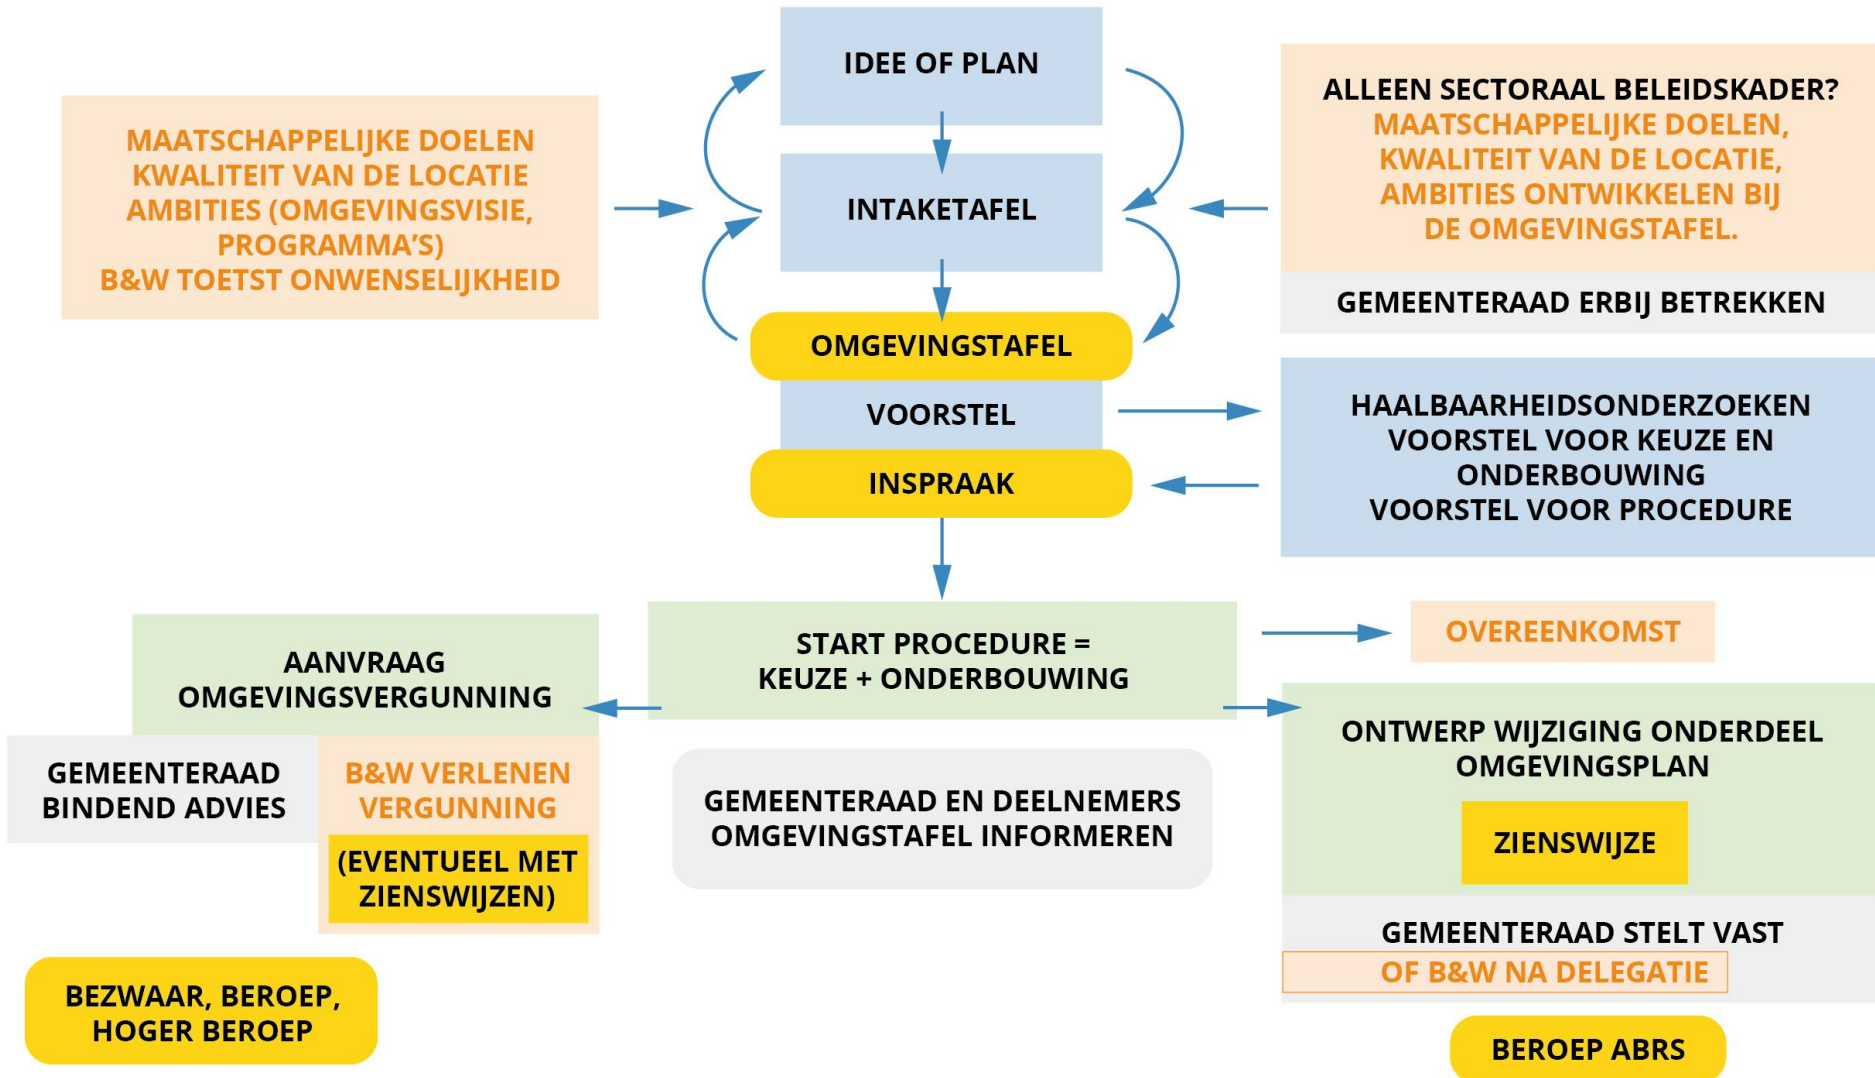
IDEE OF PLAN

INTAKETAFEL

OMGEVINGSTAFEL

VOORSTEL

INSPRAAK

MAATSCHAPPELIJKE DOELEN
KWALITEIT VAN DE LOCATIE
AMBITIES (OMGEVINGSVISIE, PROGRAMMA'S)
B&W TOETST ONWENSELIJKHEID

ALLEEN SECTORAAL BELEIDSKADER?
MAATSCHAPPELIJKE DOELEN, KWALITEIT VAN DE LOCATIE, AMBITIES ONTWIKKELEN BIJ DE OMGEVINGSTAFEL.

GEMEENTERAAD ERBIJ BETREKKEN

HAALBAARHEIDSONDERZOEKEN
VOORSTEL VOOR KEUZE EN ONDERBOUWING
VOORSTEL VOOR PROCEDURE

START PROCEDURE =
KEUZE + ONDERBOUWING

OVEREENKOMST

AANVRAAG OMGEVINGSVERGUNNING

GEMEENTERAAD BINDEND ADVIES

B&W VERLENEN VERGUNNING

(EVENTUEEL MET ZIENSWIJZEN)

GEMEENTERAAD EN DEELNEMERS OMGEVINGSTAFEL INFORMEREN

ONTWERP WIJZIGING ONDERDEEL OMGEVINGSPLAN

ZIENSWIJZE

GEMEENTERAAD STELT VAST
OF B&W NA DELEGATIE

BEZWAAR, BEROEP, HOGER BEROEP

BEROEP ABRS